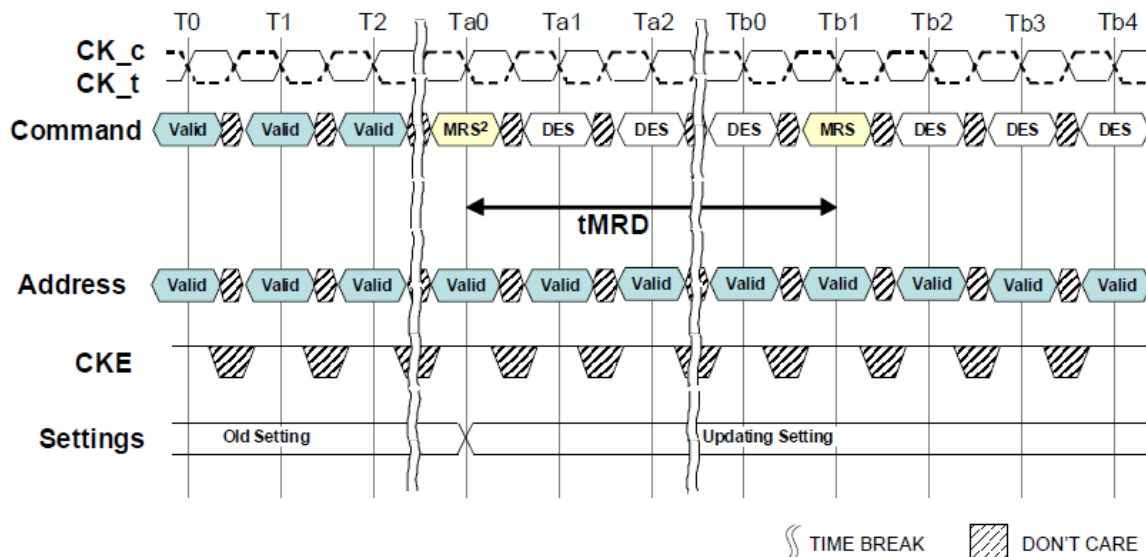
T0 T1 T2 Ta0 Ta1 Ta2 Tb0 Tb1 Tb2 Tb3 Tb4

CK_c
CK_t

Command Valid Valid Valid MRS$^2$ DES DES DES MRS DES DES DES

tMRD

Address Valid Valid Valid Valid Valid Valid Valid Valid Valid Valid Valid

CKE

Settings Old Setting Updating Setting

TIME BREAK DON'T CARE